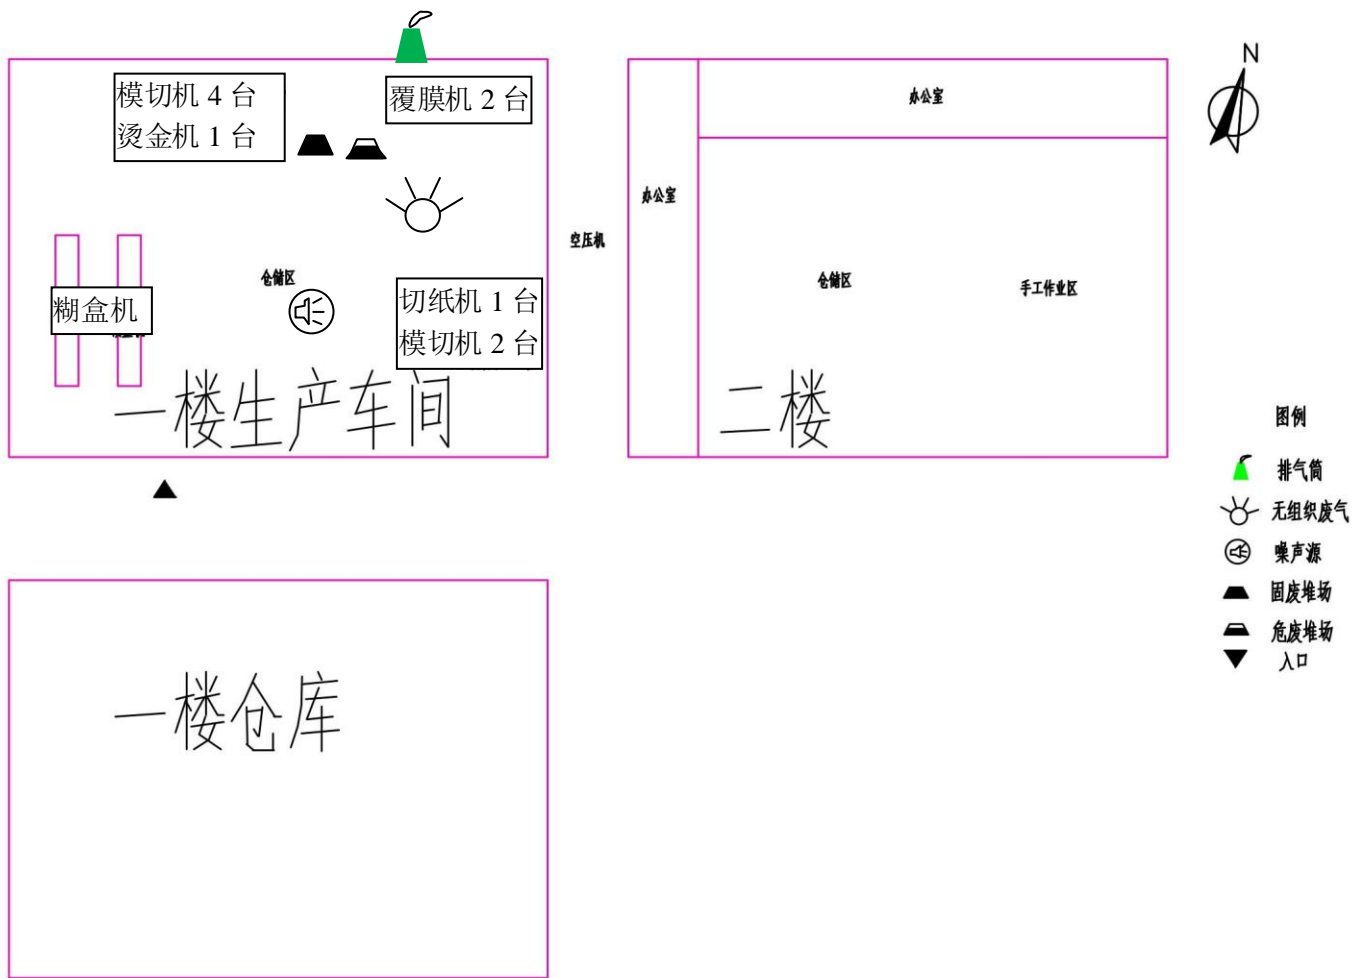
模切机 4 台
烫金机 1 台

覆膜机 2 台

糊盒机

仓储区

切纸机 1 台
模切机 2 台

一楼生产车间

空压机

办公室

办公室

仓储区

手工作业区

二楼

N

一楼仓库

图例
排气筒
无组织废气
噪声源
固废堆场
危废堆场
入口